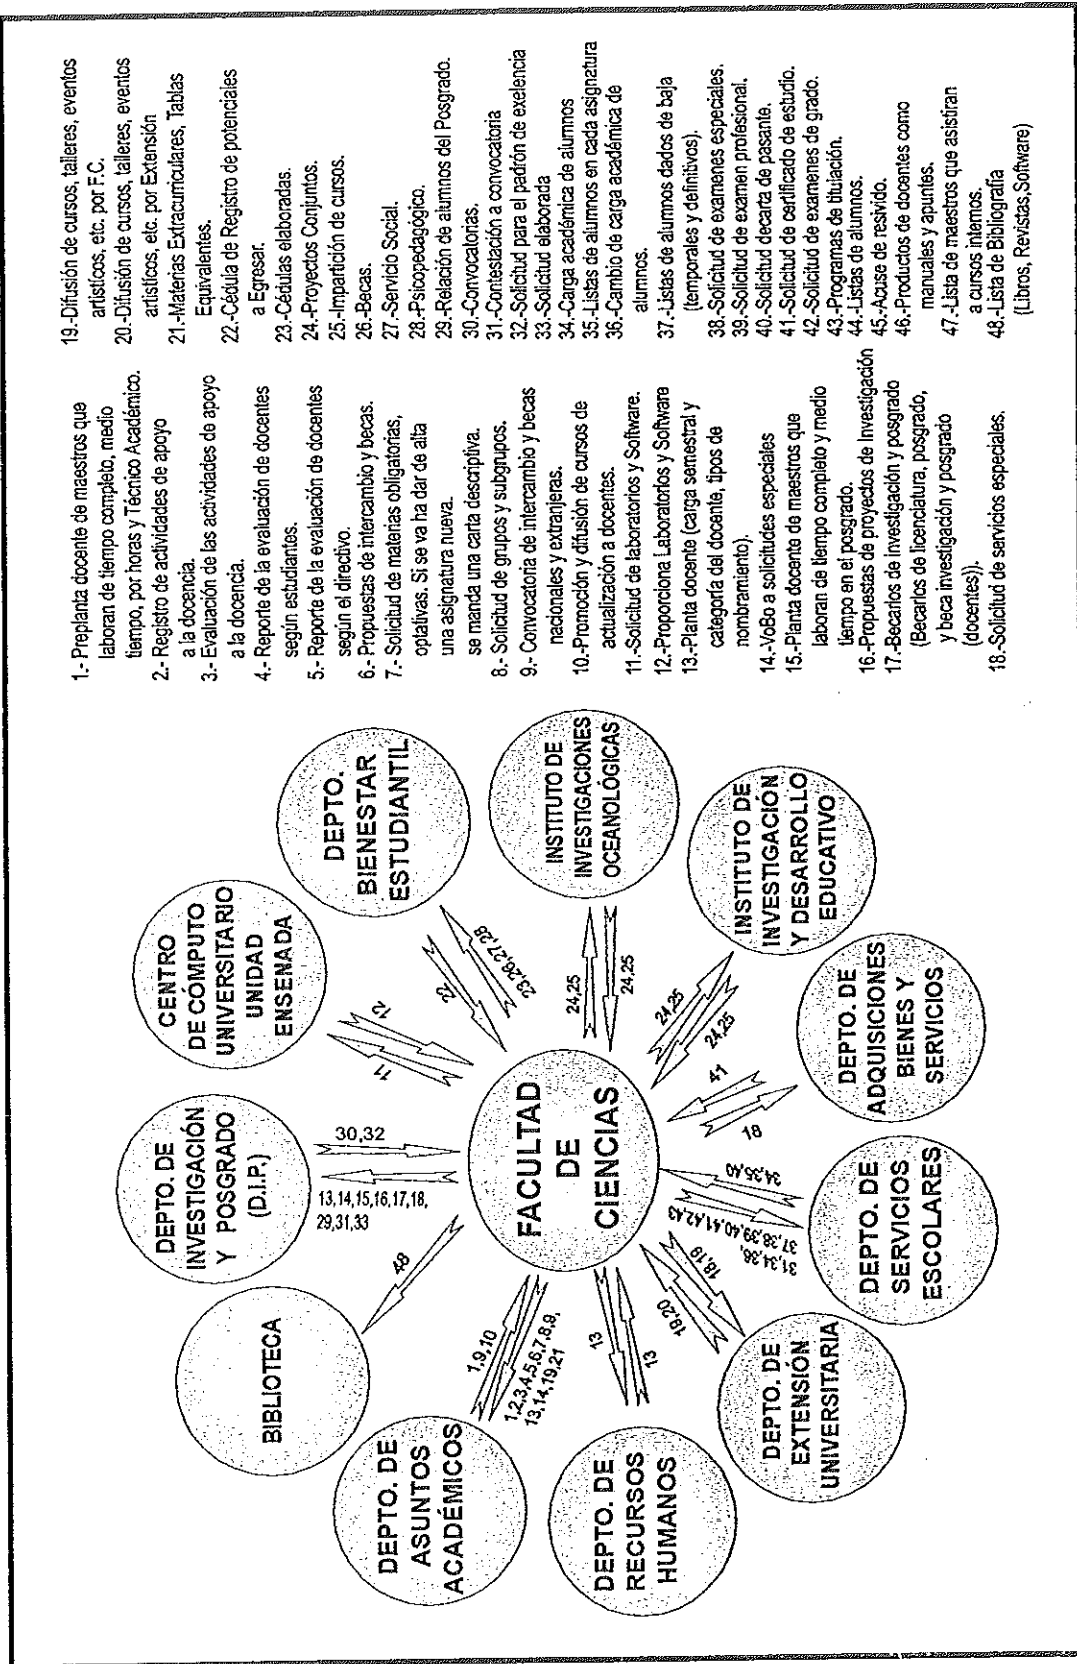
FACULTAD DE CIENCIAS

DEPTO. DE INVESTIGACIÓN Y POSGRADO (D.I.P.)

30,32

13,14,15,16,17,18, 29,31,33

CENTRO DE CÓMPUTO UNIVERSITARIO UNIDAD ENSENADA

12

11

DEPTO. BIENESTAR ESTUDIANTIL

22

23,26,27,28

INSTITUTO DE INVESTIGACIONES OCEANOLÓGICAS

24,25

24,25

INSTITUTO DE INVESTIGACIÓN Y DESARROLLO EDUCATIVO

24,25

24,25

DEPTO. DE ADQUISICIONES BIENES Y SERVICIOS

41

18

DEPTO. DE SERVICIOS ESCOLARES

34,35,40

37,38,39,40,41,42,43

31,34,36,

DEPTO. DE EXTENSIÓN UNIVERSITARIA

18,19

18,20

DEPTO. DE RECURSOS HUMANOS

13

13

DEPTO. DE ASUNTOS ACADÉMICOS

1,9,10

1,2,3,4,5,6,7,8,9, 13,14,19,21

BIBLIOTECA

48

1.- Preplanta docente de maestros que laboran de tiempo completo, medio tiempo, por horas y Técnico Académico.
2.- Registro de actividades de apoyo a la docencia.
3.- Evaluación de las actividades de apoyo a la docencia.
4.- Reporte de la evaluación de docentes según estudiantes.
5.- Reporte de la evaluación de docentes según el directivo.
6.- Propuestas de intercambio y becas.
7.- Solicitud de materias obligatorias, optativas. Si se va ha dar de alta una asignatura nueva. se manda una carta descriptiva.
8.- Solicitud de grupos y subgrupos.
9.- Convocatoria de intercambio y becas nacionales y extranjeras.
10.-Promoción y difusión de cursos de actualización a docentes.
11.-Solicitud de laboratorios y Software.
12.-Proporciona Laboratorios y Software
13.-Planta docente (carga semestral y categoría del docente, tipos de nombramiento).
14.-VoBo a solicitudes especiales
15.-Planta docente de maestros que laboran de tiempo completo y medio tiempo en el posgrado.
16.-Propuestas de proyectos de Investigación
17.-Becarios de investigación y posgrado (Becarios de licenciatura, posgrado, y beca investigación y posgrado (docentes)).
18.-Solicitud de servicios especiales.
19.-Difusión de cursos, talleres, eventos artísticos, etc. por F.C.
20.-Difusión de cursos, talleres, eventos artísticos, etc. por Extensión
21.-Materias Extracurriculares, Tablas Equivalentes.
22.-Cédula de Registro de potenciales a Egresar.
23.-Cédulas elaboradas.
24.-Proyectos Conjuntos.
25.-Impartición de cursos.
26.-Becas.
27.-Servicio Social.
28.-Psicopedagógico.
29.-Relación de alumnos del Posgrado.
30.-Convocatorias.
31.-Contestación a convocatoria
32.-Solicitud para el padrón de exelencia
33.-Solicitud elaborada
34.-Carga académica de alumnos
35.-Listas de alumnos en cada asignatura
36.-Cambio de carga académica de alumnos.
37.-Listas de alumnos dados de baja (temporales y definitivos).
38.-Solicitud de examenes especiales.
39.-Solicitud de examen profesional.
40.-Solicitud decarta de pasante.
41.-Solicitud de certificado de estudio.
42.-Solicitud de examenes de grado.
43.-Programas de titulación.
44.-Listas de alumnos.
45.-Acuse de resivido.
46.-Productos de docentes como manuales y apuntes.
47.-Lista de maestros que asistirán a cursos internos.
48.-Lista de Bibliografía (Libros, Revistas,Software)